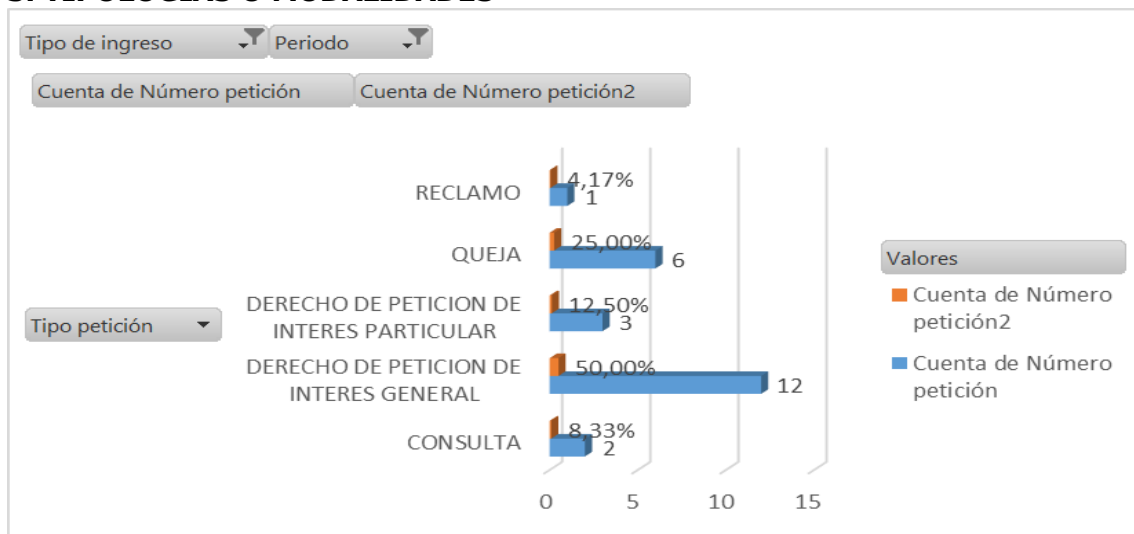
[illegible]

Tipo de ingreso

Periodo

Cuenta de Número petición

Cuenta de Número petición2

RECLAMO
4,17%
1

QUEJA
25,00%
6

DERECHO DE PETICION DE INTERES PARTICULAR
12,50%
3

DERECHO DE PETICION DE INTERES GENERAL
50,00%
12

CONSULTA
8,33%
2

0 5 10 15

Tipo petición

Valores

Cuenta de Número petición2

Cuenta de Número petición